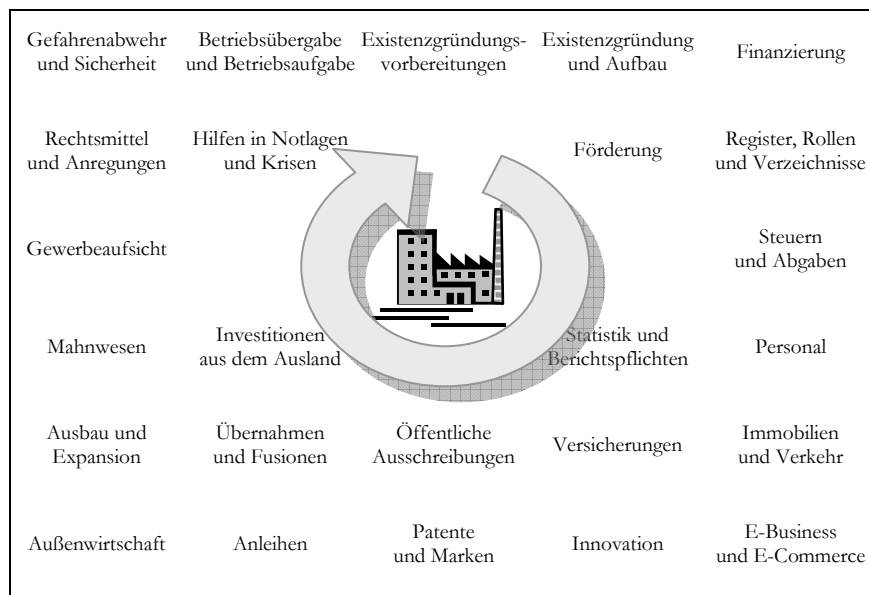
Gefahrenabwehr und Sicherheit

Betriebsübergabe und Betriebsaufgabe

Existenzgründungsvorbereitungen

Existenzgründung und Aufbau

Finanzierung

Rechtsmittel und Anregungen

Hilfen in Notlagen und Krisen

Förderung

Register, Rollen und Verzeichnisse

Gewerbeaufsicht

Steuern und Abgaben

Mahnwesen

Investitionen aus dem Ausland

Statistik und Berichtspflichten

Personal

Ausbau und Expansion

Übernahmen und Fusionen

Öffentliche Ausschreibungen

Versicherungen

Immobilien und Verkehr

Außenwirtschaft

Anleihen

Patente und Marken

Innovation

E-Business und E-Commerce